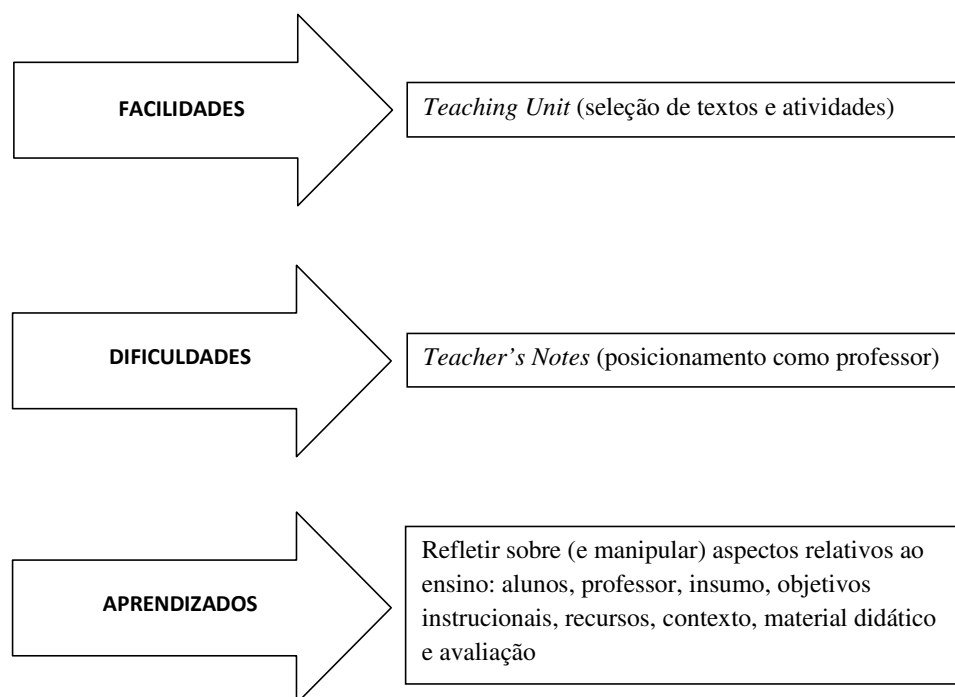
FACILIDADES

*Teaching Unit* (seleção de textos e atividades)

DIFICULDADES

*Teacher's Notes* (posicionamento como professor)

APRENDIZADOS

Refletir sobre (e manipular) aspectos relativos ao ensino: alunos, professor, insumo, objetivos instrucionais, recursos, contexto, material didático e avaliação